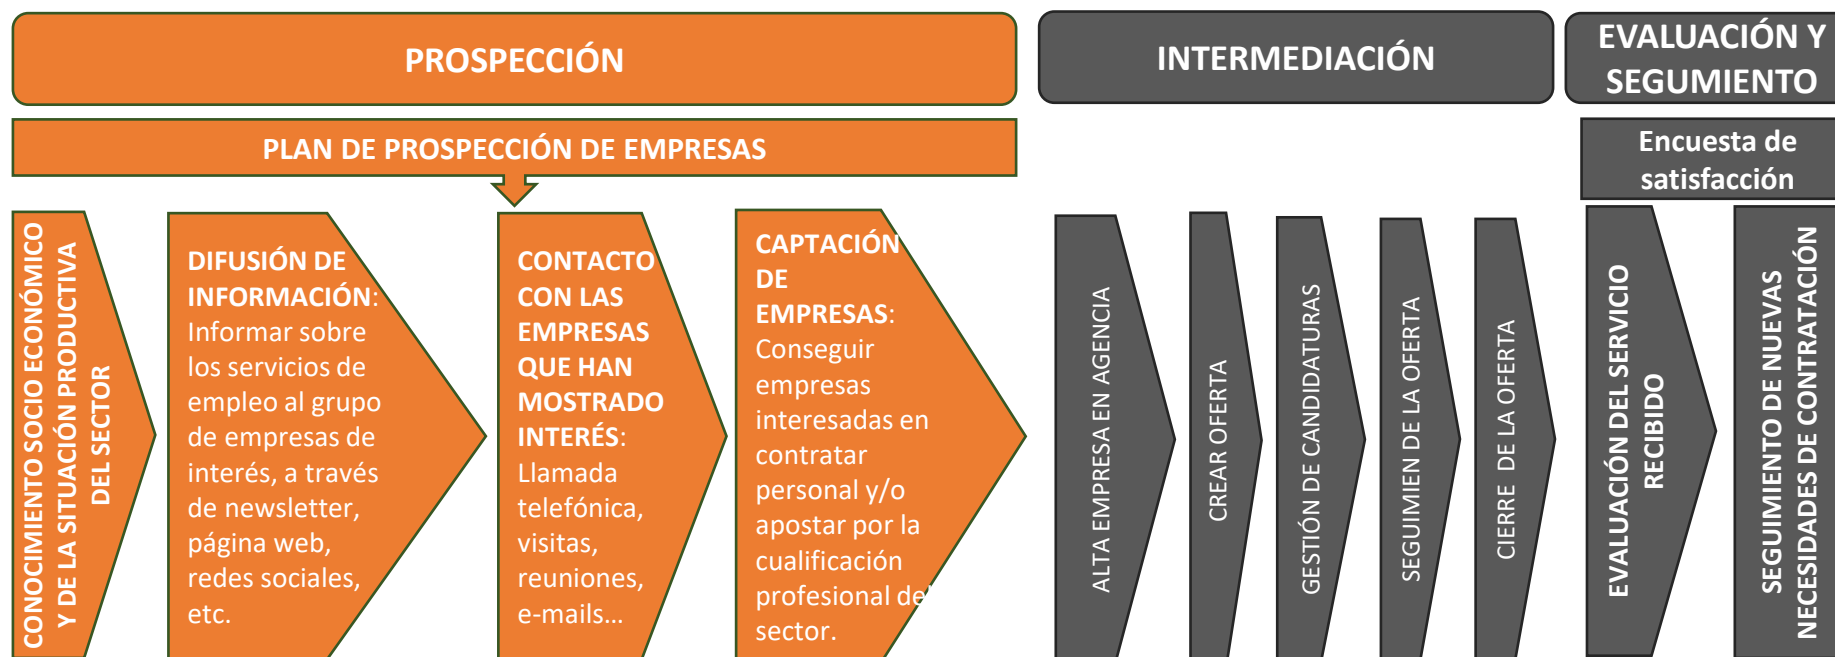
PROSPECCIÓN

INTERMEDIACIÓN

EVALUACIÓN Y SEGUMIENTO

PLAN DE PROSPECCIÓN DE EMPRESAS

Encuesta de satisfacción

CONOCIMIENTO SOCIO ECONÓMICO Y DE LA SITUACIÓN PRODUCTIVA DEL SECTOR

DIFUSIÓN DE INFORMACIÓN: Informar sobre los servicios de empleo al grupo de empresas de interés, a través de newsletter, página web, redes sociales, etc.

CONTACTO CON LAS EMPRESAS QUE HAN MOSTRADO INTERÉS: Llamada telefónica, visitas, reuniones, e-mails…

CAPTACIÓN DE EMPRESAS: Conseguir empresas interesadas en contratar personal y/o apostar por la cualificación profesional del sector.

ALTA EMPRESA EN AGENCIA

CREAR OFERTA

GESTIÓN DE CANDIDATURAS

SEGUIMIEN DE LA OFERTA

CIERRE DE LA OFERTA

EVALUACIÓN DEL SERVICIO RECIBIDO

SEGUIMIENTO DE NUEVAS NECESIDADES DE CONTRATACIÓN